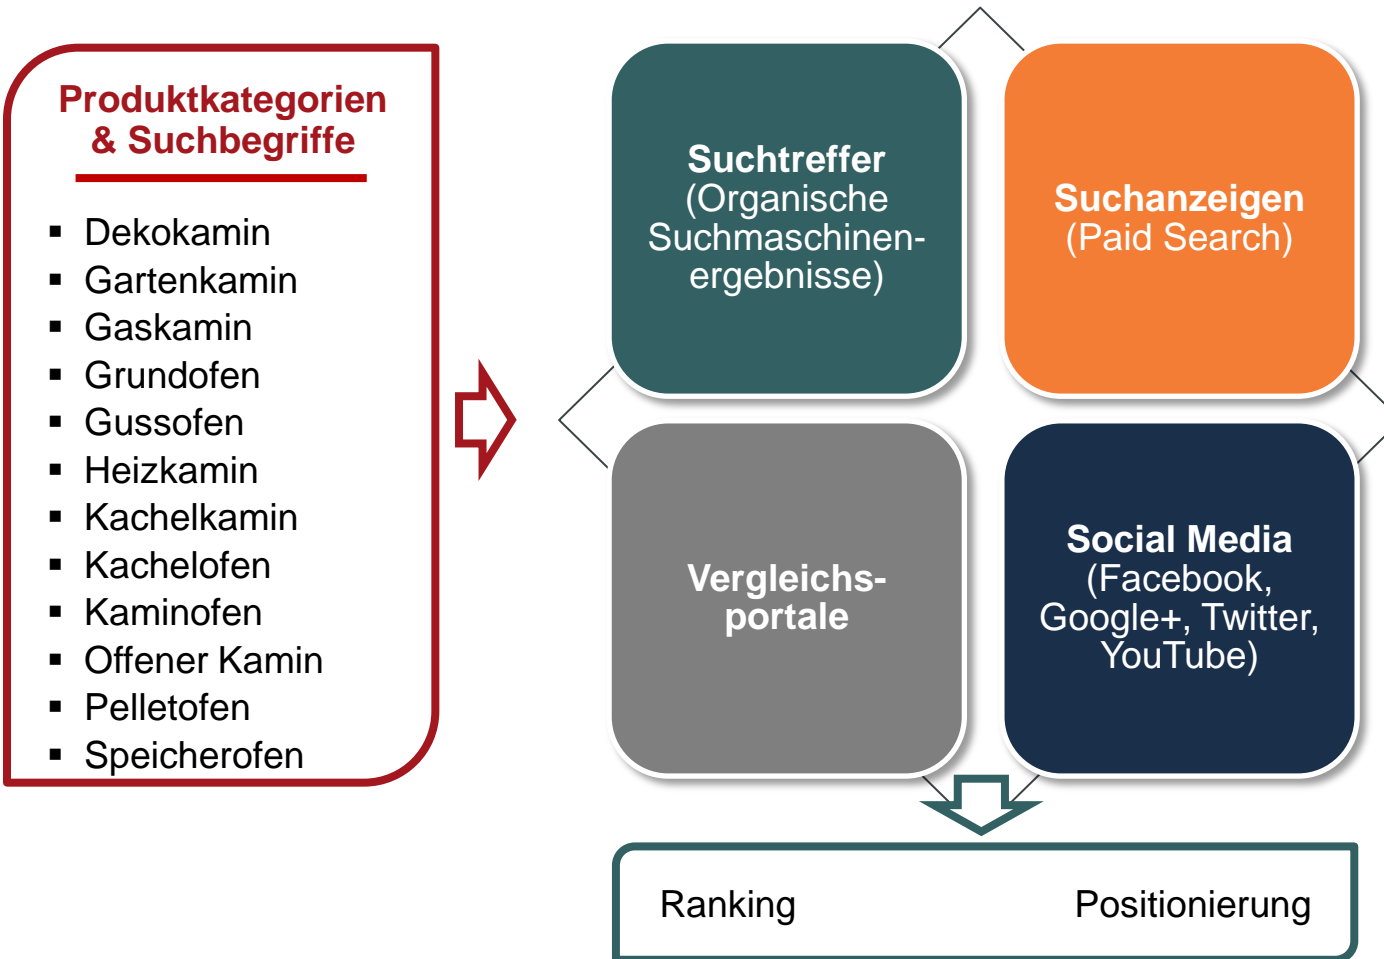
Produktkategorien & Suchbegriffe

- Dekokamin
- Gartenkamin
- Gaskamin
- Grundofen
- Gussofen
- Heizkamin
- Kachelkamin
- Kachelofen
- Kaminofen
- Offener Kamin
- Pelletofen
- Speicherofen

Suchtreffer (Organische Suchmaschinenergebnisse)

Suchanzeigen (Paid Search)

Vergleichsportale

Social Media (Facebook, Google+, Twitter, YouTube)

Ranking

Positionierung